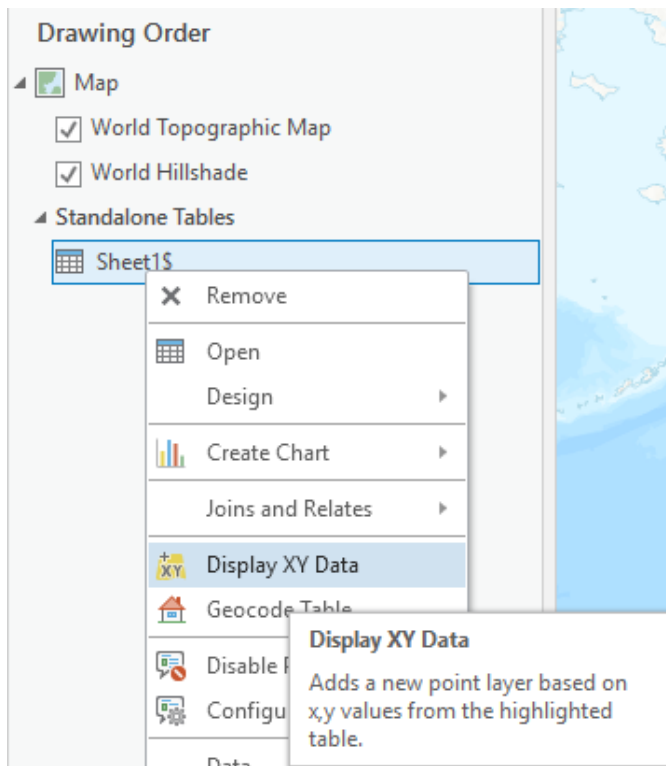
Drawing Order

Map

World Topographic Map

World Hillshade

Standalone Tables

Sheet1$

Remove

Open

Design

Create Chart

Joins and Relates

Display XY Data

Geocode Table

Disable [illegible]

Configu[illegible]

Data

Display XY Data

Adds a new point layer based on x,y values from the highlighted table.